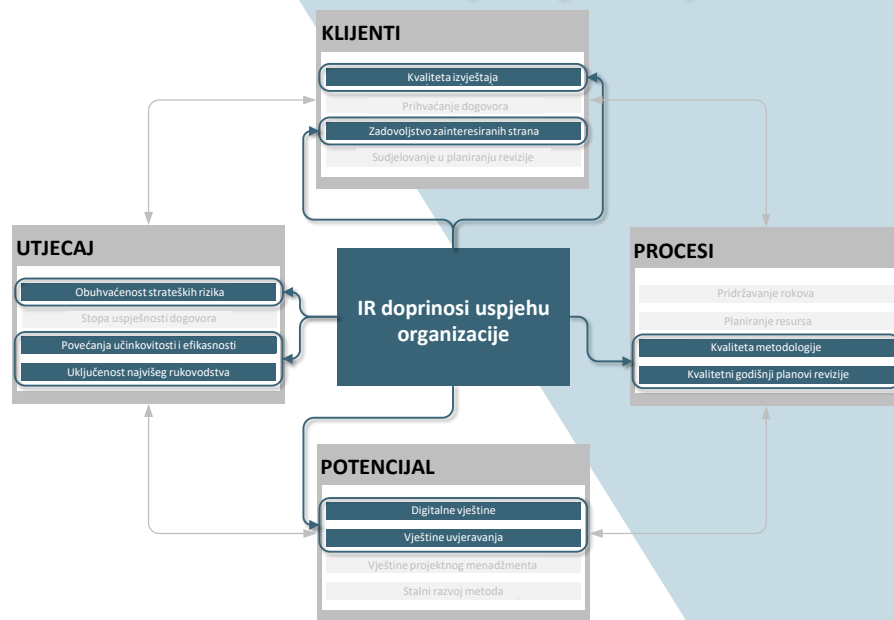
KLIJENTI

Kvaliteta izvještaja

Prihvaćanje dogovora

Zadovoljstvo zainteresiranih strana

Sudjelovanje u planiranju revizije

UTJECAJ

Obuhvaćenost strateških rizika

Stopa uspješnosti dogovora

Povećanja učinkovitosti i efikasnosti

Uključenost najvišeg rukovodstva

IR doprinosi uspjehu organizacije

PROCESI

Pridržavanje rokova

Planiranje resursa

Kvaliteta metodologije

Kvalitetni godišnji planovi revizije

POTENCIJAL

Digitalne vještine

Vještine uvjeravanja

Vještine projektnog menadžmenta

Stalni razvoj metoda